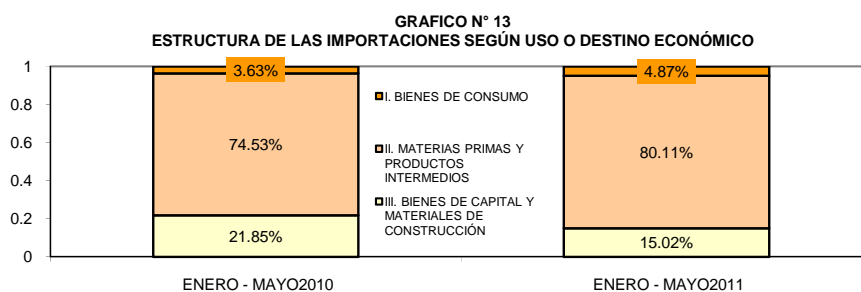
GRAFICO N° 13
ESTRUCTURA DE LAS IMPORTACIONES SEGÚN USO O DESTINO ECONÓMICO

1
0.8
0.6
0.4
0.2
0

3.63%
74.53%
21.85%

I. BIENES DE CONSUMO
II. MATERIAS PRIMAS Y PRODUCTOS INTERMEDIOS
III. BIENES DE CAPITAL Y MATERIALES DE CONSTRUCCIÓN

4.87%
80.11%
15.02%

ENERO - MAYO2010
ENERO - MAYO2011